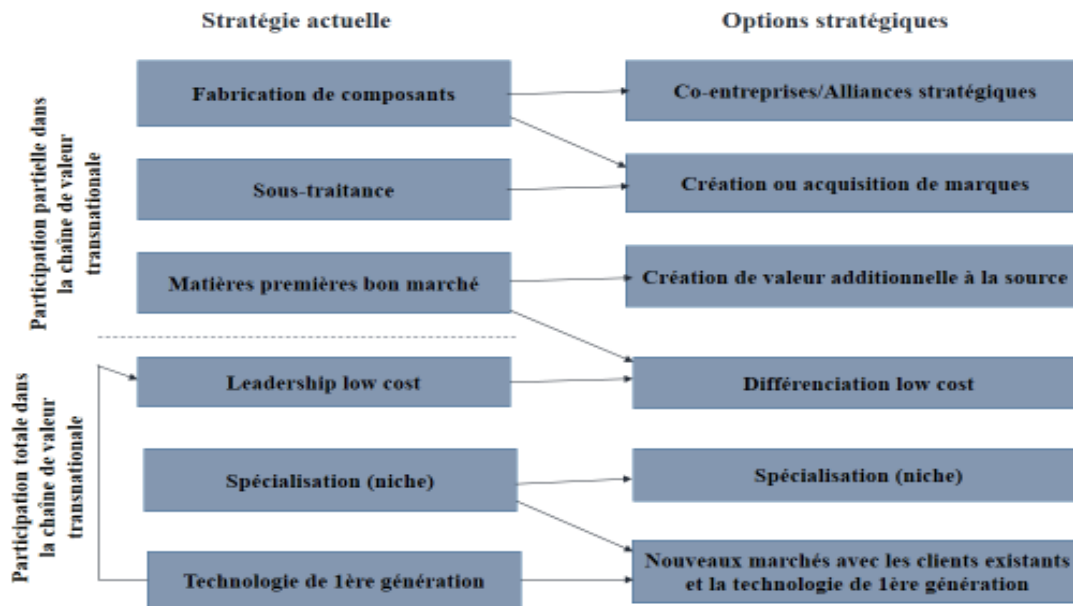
Stratégie actuelle

Options stratégiques

Participation partielle dans la chaîne de valeur transnationale

Fabrication de composants

Co-entreprises/Alliances stratégiques

Sous-traitance

Création ou acquisition de marques

Matières premières bon marché

Création de valeur additionnelle à la source

Participation totale dans la chaîne de valeur transnationale

Leadership low cost

Différenciation low cost

Spécialisation (niche)

Spécialisation (niche)

Technologie de 1ère génération

Nouveaux marchés avec les clients existants et la technologie de 1ère génération